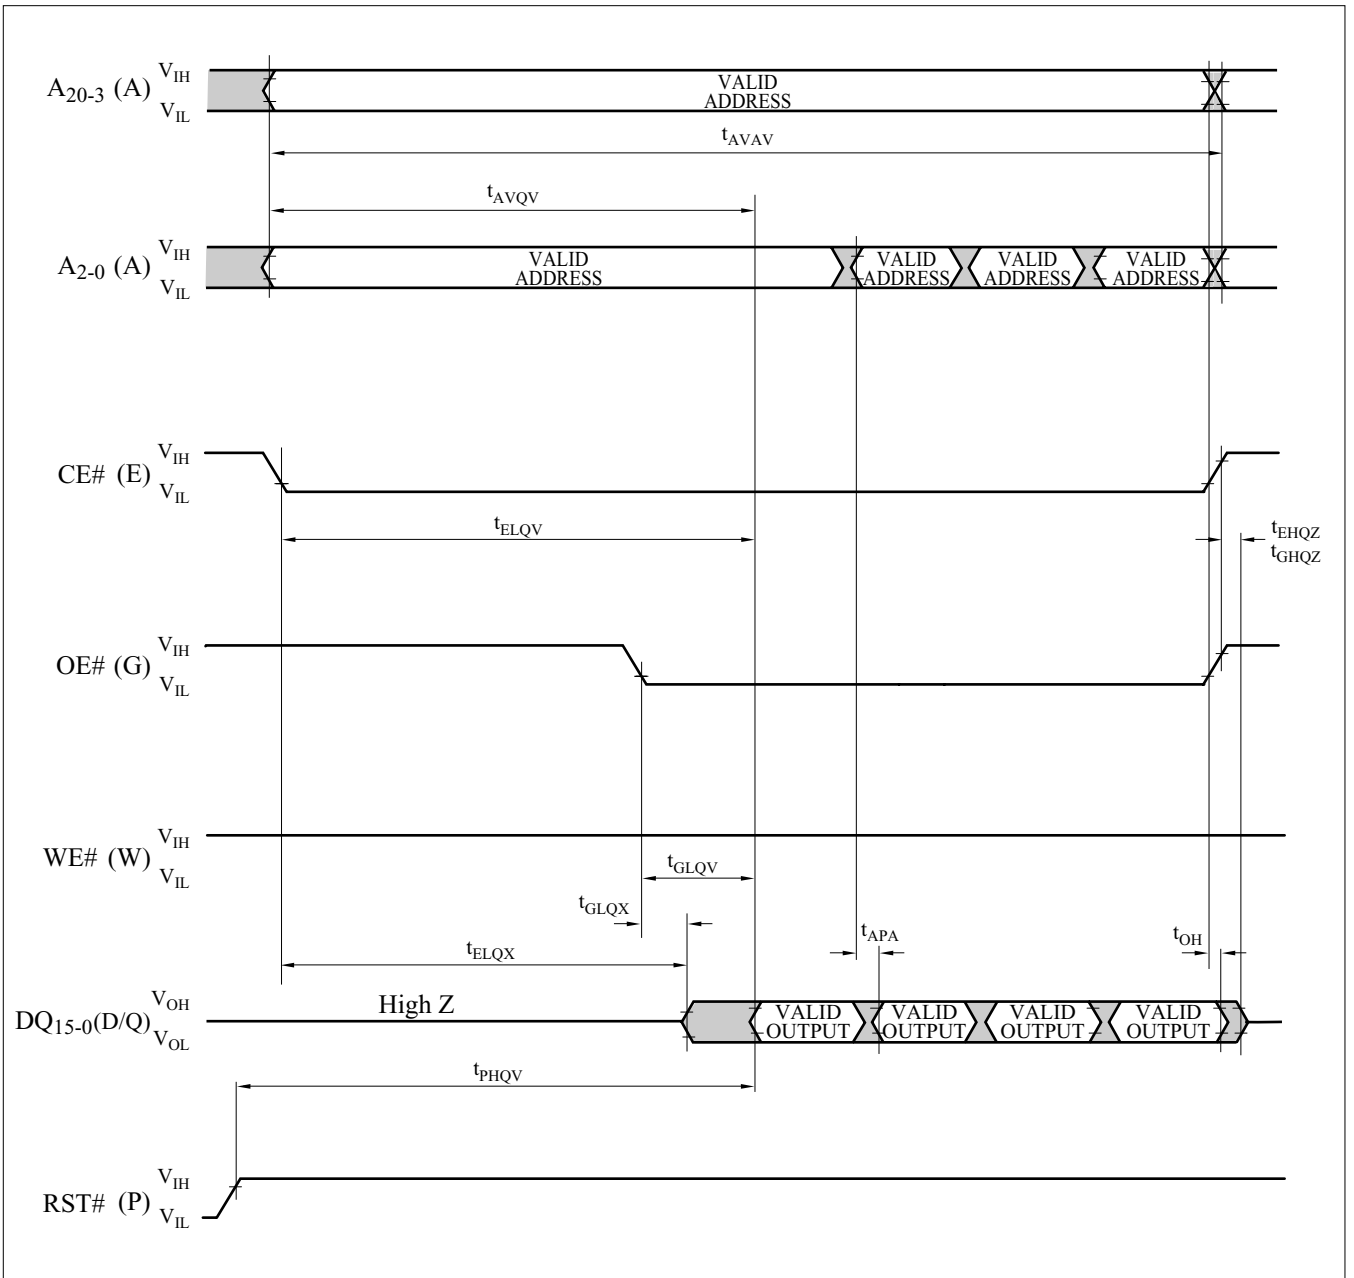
$A_{20-3}$ (A) $V_{IH}$ $V_{IL}$
VALID ADDRESS
$t_{AVAV}$
$t_{AVQV}$
$A_{2-0}$ (A) $V_{IH}$ $V_{IL}$
VALID ADDRESS
VALID ADDRESS
VALID ADDRESS
VALID ADDRESS
CE# (E) $V_{IH}$ $V_{IL}$
$t_{ELQV}$
$t_{EHQZ}$
$t_{GHQZ}$
OE# (G) $V_{IH}$ $V_{IL}$
WE# (W) $V_{IH}$ $V_{IL}$
$t_{GLQV}$
$t_{GLQX}$
$t_{APA}$
$t_{OH}$
$t_{ELQX}$
$DQ_{15-0}$(D/Q) $V_{OH}$ $V_{OL}$
High Z
VALID OUTPUT
VALID OUTPUT
VALID OUTPUT
VALID OUTPUT
$t_{PHQV}$
RST# (P) $V_{IH}$ $V_{IL}$